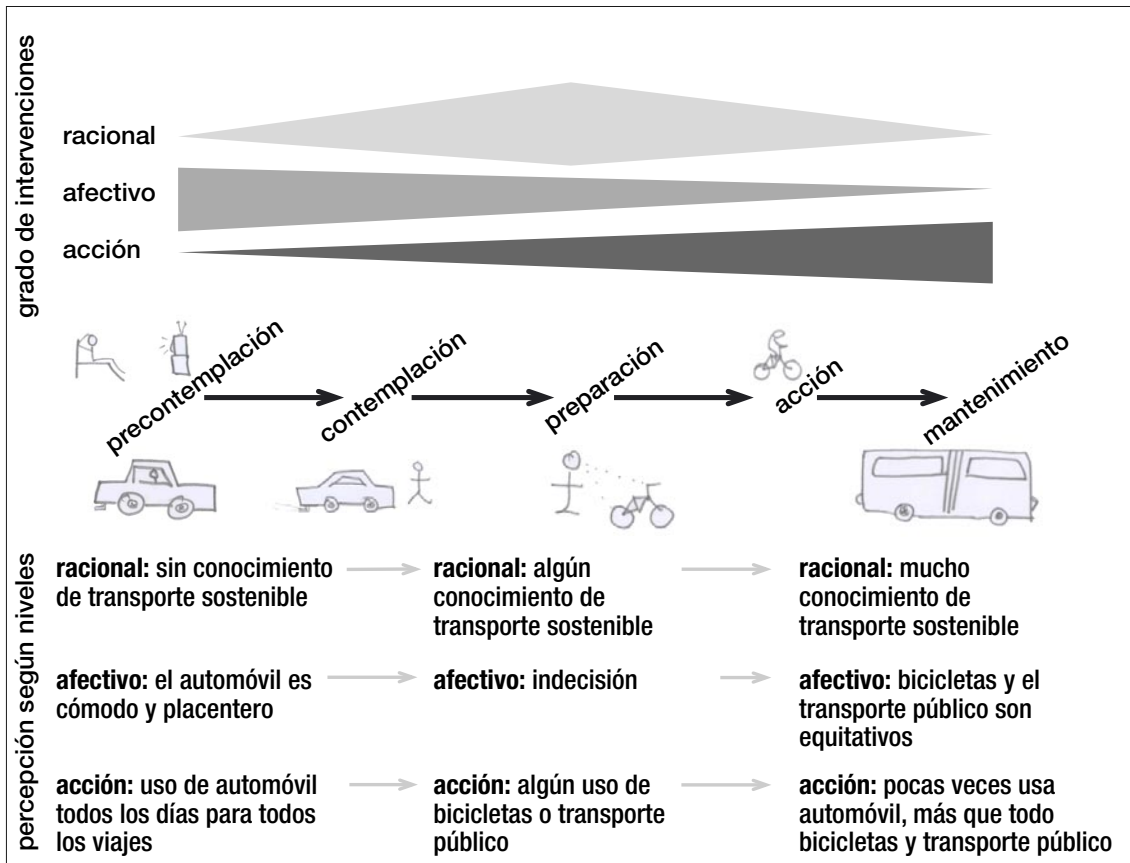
grado de intervenciones

racional

afectivo

acción

precontemplación

contemplación

preparación

acción

mantenimiento

percepción según niveles

**racional:** sin conocimiento de transporte sostenible

**racional:** algún conocimiento de transporte sostenible

**racional:** mucho conocimiento de transporte sostenible

**afectivo:** el automóvil es cómodo y placentero

**afectivo:** indecisión

**afectivo:** bicicletas y el transporte público son equitativos

**acción:** uso de automóvil todos los días para todos los viajes

**acción:** algún uso de bicicletas o transporte público

**acción:** pocas veces usa automóvil, más que todo bicicletas y transporte público